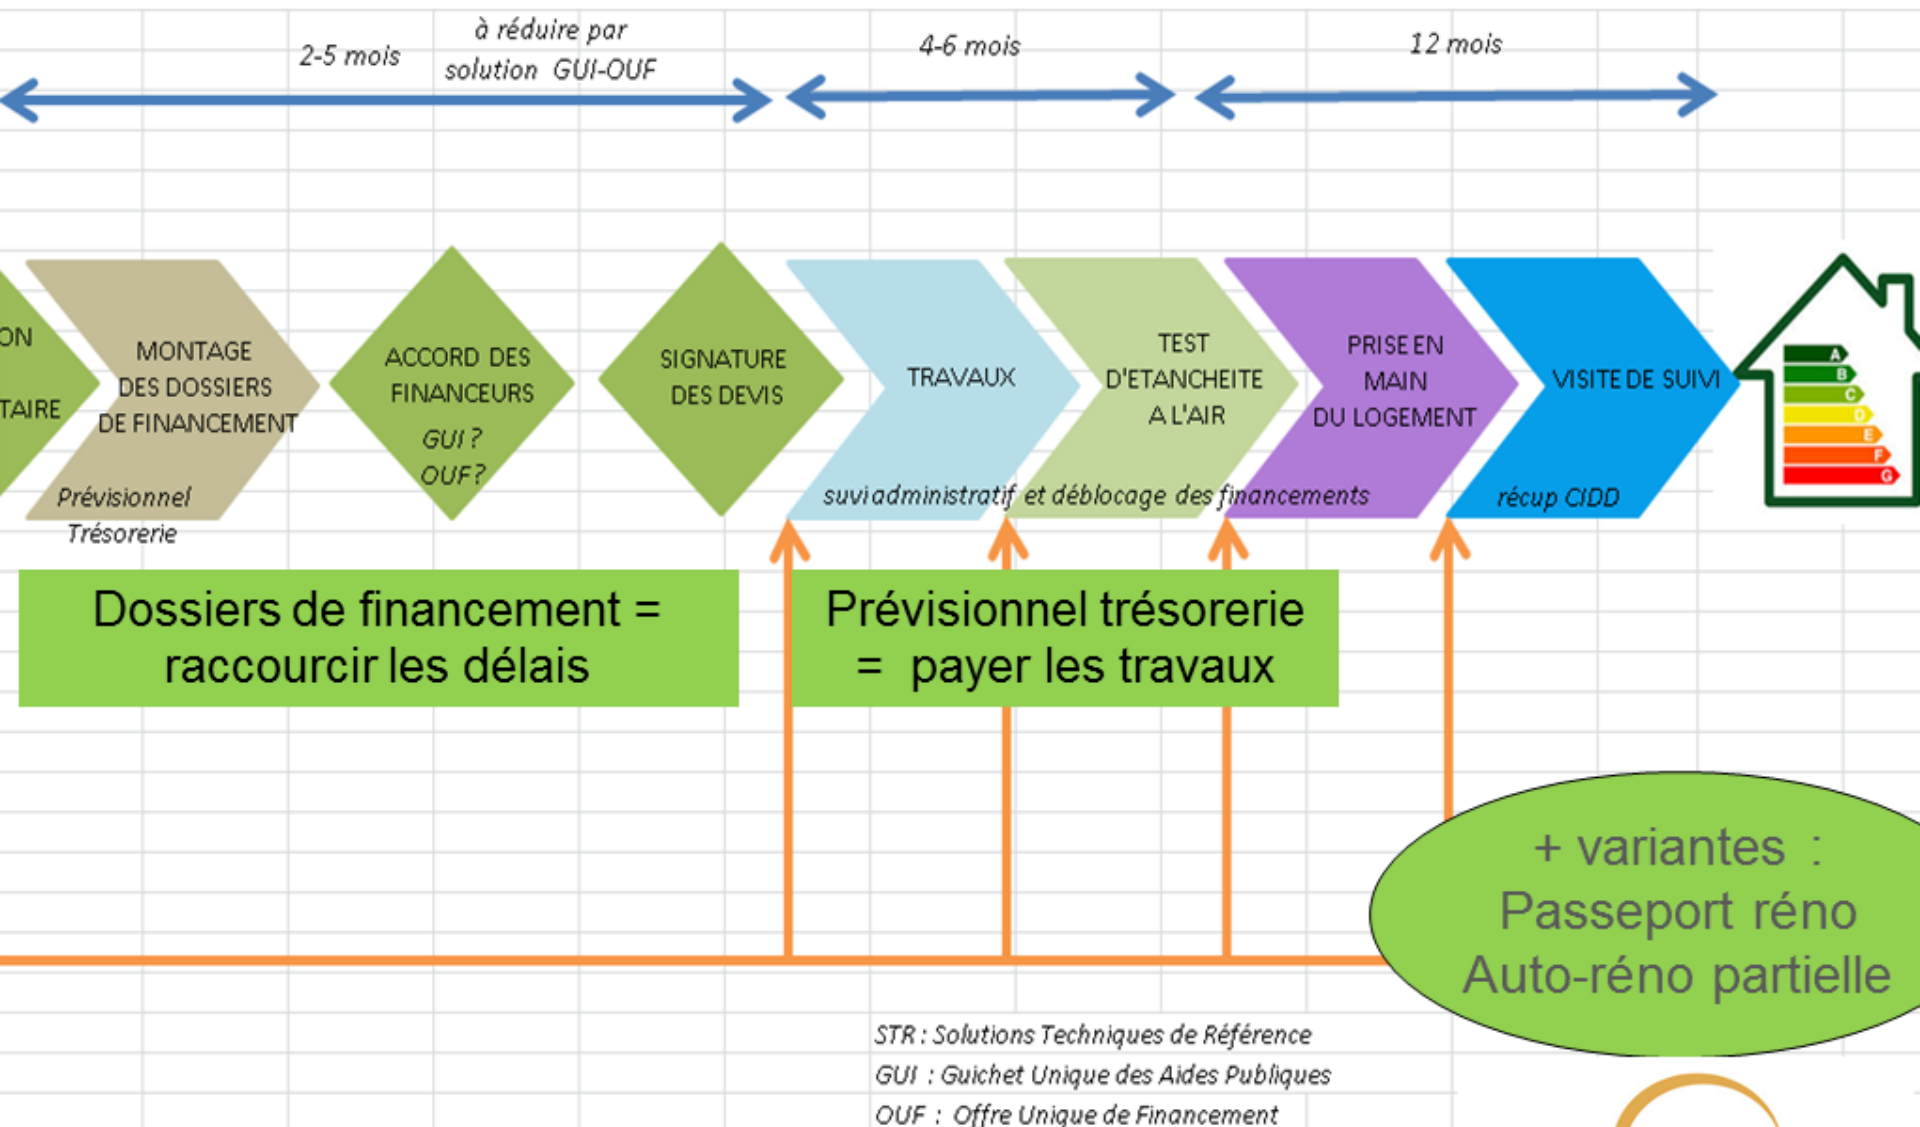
2-5 mois

à réduire par solution GUI-OUF

4-6 mois

12 mois

ON

TAIRE

MONTAGE DES DOSSIERS DE FINANCEMENT

Prévisionnel Trésorerie

ACCORD DES FINANCEURS

GUI ? OUF ?

SIGNATURE DES DEVIS

TRAVAUX

TEST D'ETANCHEITE A L'AIR

PRISE EN MAIN DU LOGEMENT

VISITE DE SUIVI

suivi administratif et déblocage des financements

récup CIDD

A
B
C
D
E
F
G

Dossiers de financement = raccourcir les délais

Prévisionnel trésorerie = payer les travaux

+ variantes : Passeport réno Auto-réno partielle

STR : Solutions Techniques de Référence
GUI : Guichet Unique des Aides Publiques
OUF : Offre Unique de Financement